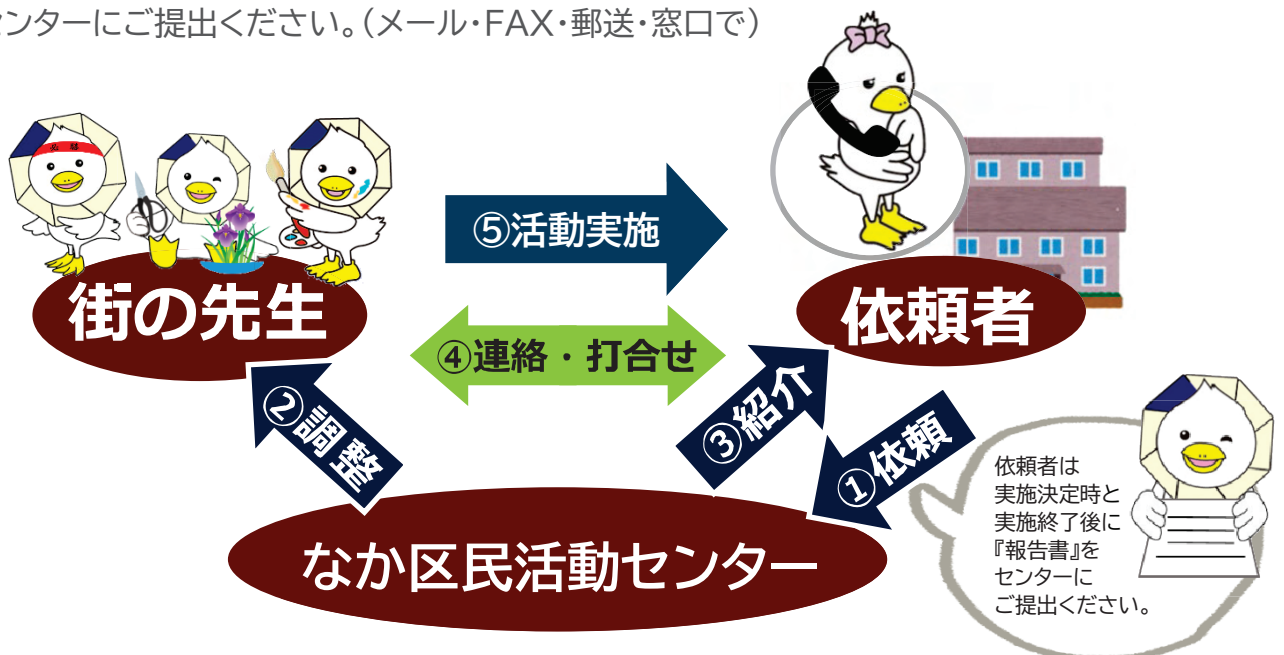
ンターにご提出ください。（メール・FAX・郵送・窓口で）

⑤活動実施

街の先生

依頼者

④連絡・打合せ

②調整

③紹介

①依頼

依頼者は実施決定時と実施終了後に『報告書』をセンターにご提出ください。

なか区民活動センター